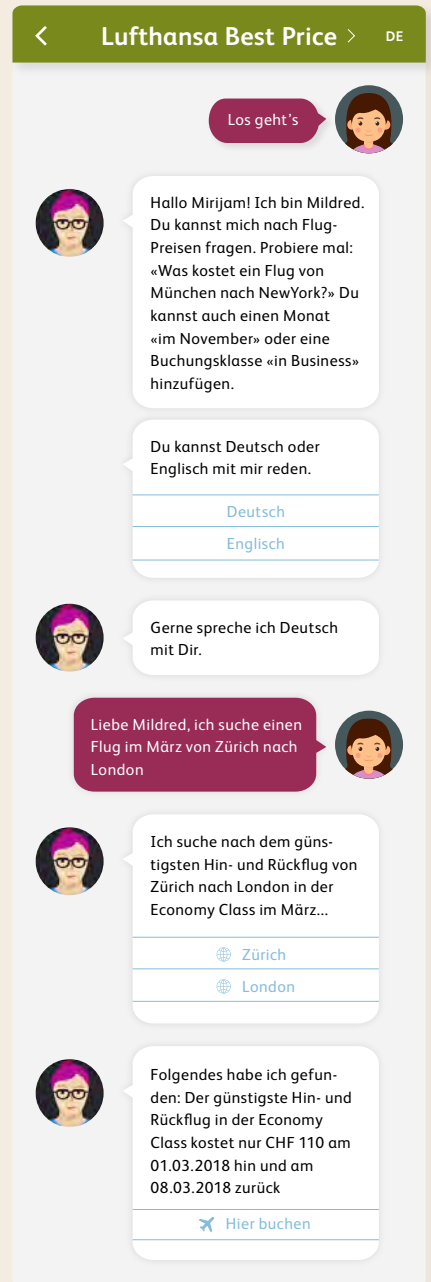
< Lufthansa Best Price > DE

Los geht's

Hallo Mirijam! Ich bin Mildred. Du kannst mich nach Flug-Preisen fragen. Probiere mal: «Was kostet ein Flug von München nach NewYork?» Du kannst auch einen Monat «im November» oder eine Buchungsklasse «in Business» hinzufügen.

Du kannst Deutsch oder Englisch mit mir reden.

Deutsch

Englisch

Gerne spreche ich Deutsch mit Dir.

Liebe Mildred, ich suche einen Flug im März von Zürich nach London

Ich suche nach dem günstigsten Hin- und Rückflug von Zürich nach London in der Economy Class im März...

Zürich

London

Folgendes habe ich gefunden: Der günstigste Hin- und Rückflug in der Economy Class kostet nur CHF 110 am 01.03.2018 hin und am 08.03.2018 zurück

Hier buchen